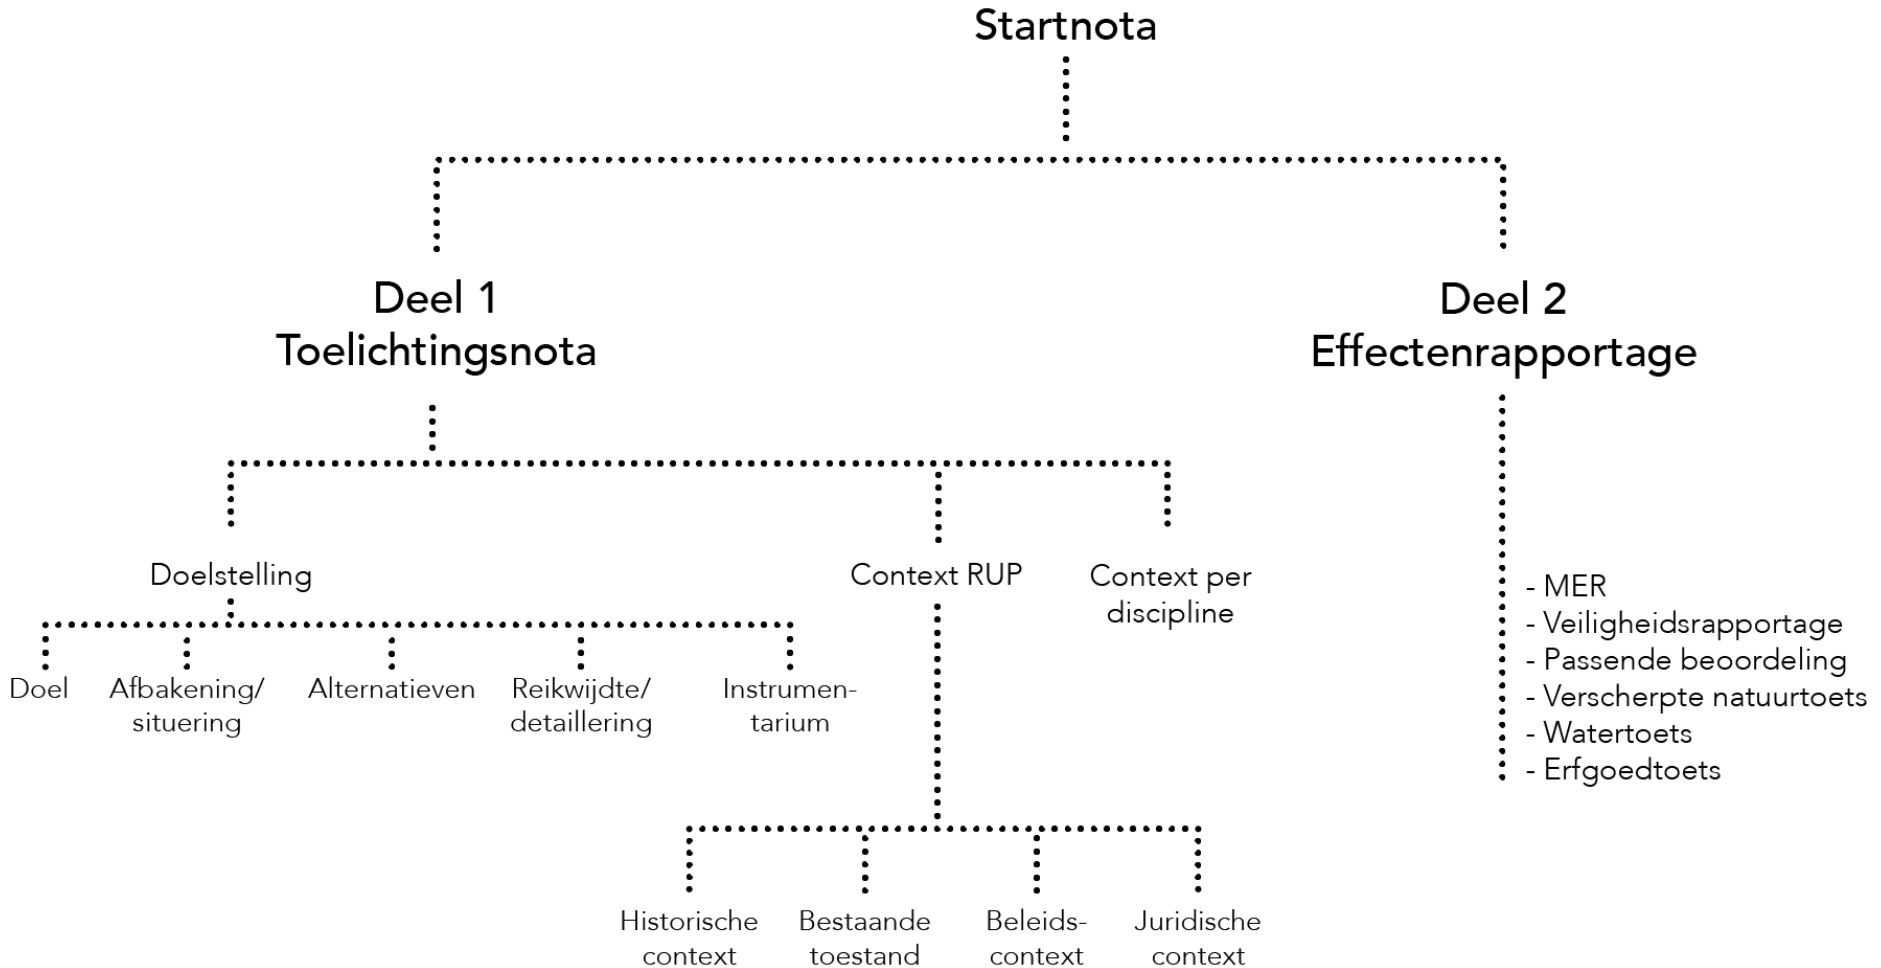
Startnota

Deel 1
Toelichtingsnota

Deel 2
Effectenrapportage

Doelstelling

Context RUP

Context per discipline

Doel

Afbakening/ situering

Alternatieven

Reikwijdte/ detaillering

Instrumentarium

Historische context

Bestaande toestand

Beleidscontext

Juridische context

- MER
- Veiligheidsrapportage
- Passende beoordeling
- Verscherpte natuurtoets
- Watertoets
- Erfgoedtoets